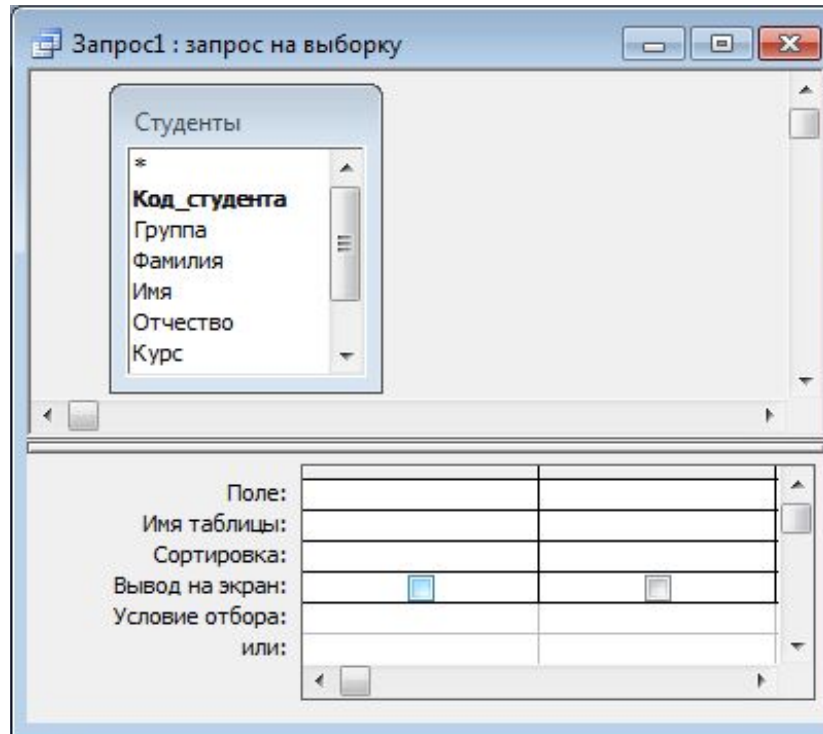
Запрос1 : запрос на выборку

Студенты

*
**Код_студента**
Группа
Фамилия
Имя
Отчество
Курс

| | | |
|---|---|---|
| Поле: | | |
| Имя таблицы: | | |
| Сортировка: | | |
| Вывод на экран: | ☐ | ☐ |
| Условие отбора: | | |
| или: | | |